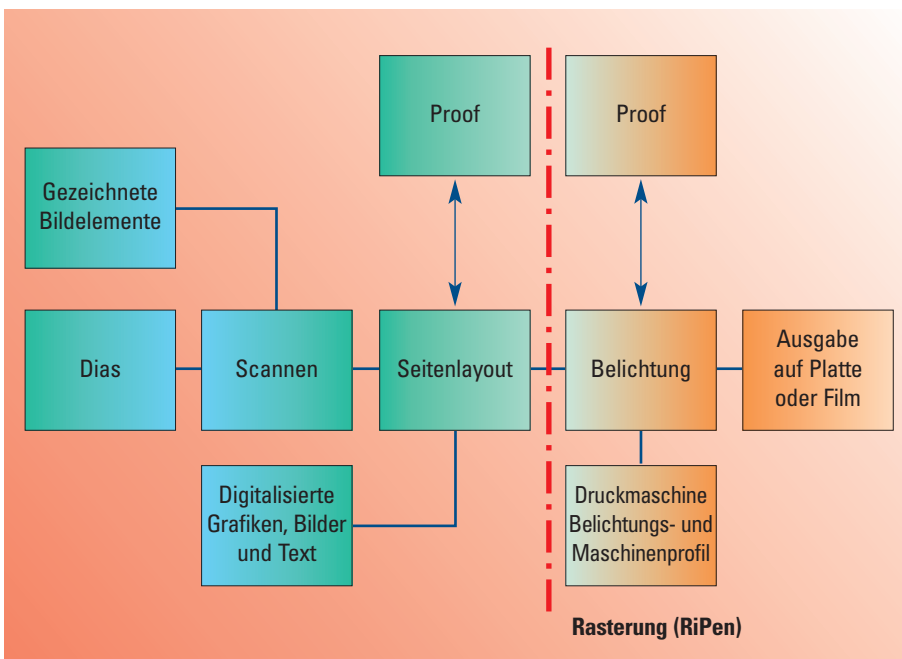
Proof

Proof

Gezeichnete Bildelemente

Dias

Scannen

Seitenlayout

Belichtung

Ausgabe auf Platte oder Film

Digitalisierte Grafiken, Bilder und Text

Druckmaschine Belichtungs- und Maschinenprofil

Rasterung (RiPen)